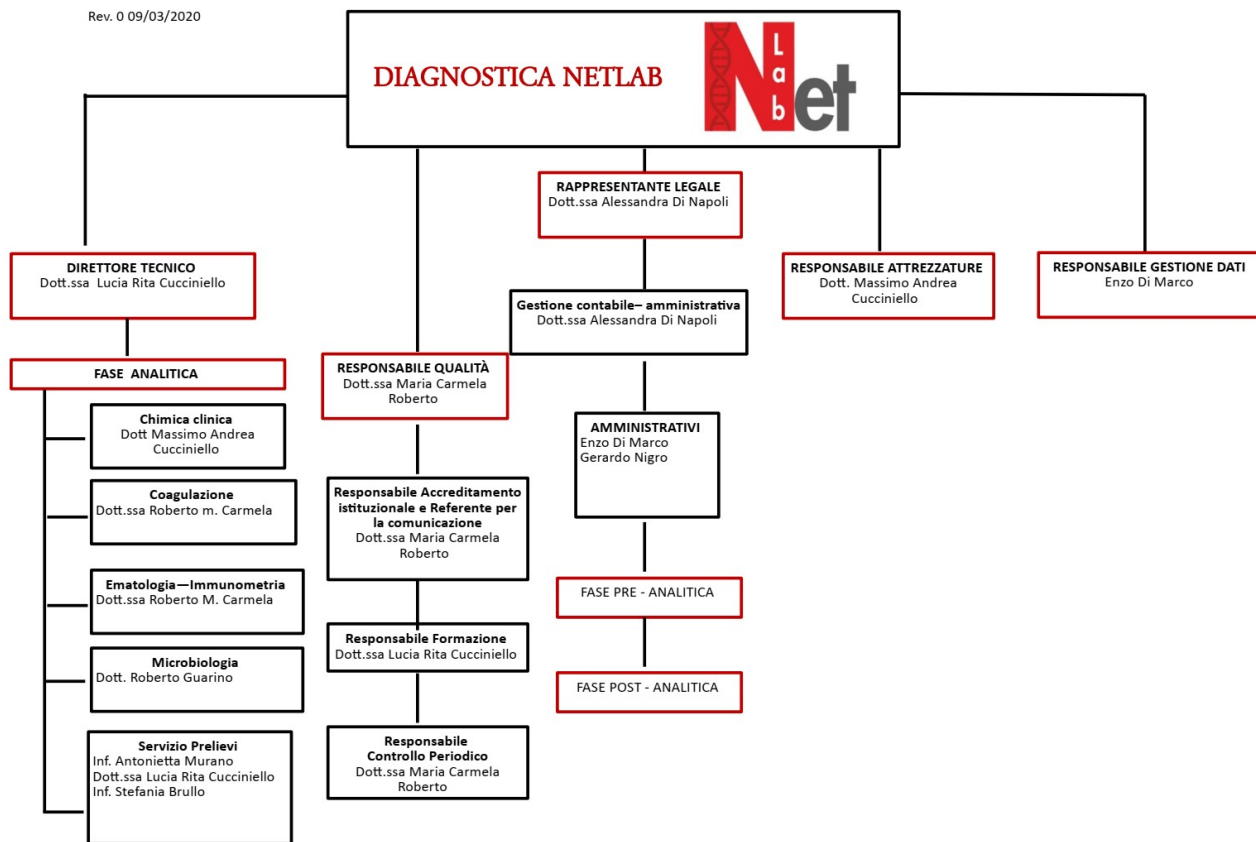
Rev. 0 09/03/2020

DIAGNOSTICA NETLAB

Net Lab

RAPPRESENTANTE LEGALE
Dott.ssa Alessandra Di Napoli

DIRETTORE TECNICO
Dott.ssa Lucia Rita Cucciniello

RESPONSABILE ATTREZZATURE
Dott. Massimo Andrea Cucciniello

RESPONSABILE GESTIONE DATI
Enzo Di Marco

Gestione contabile– amministrativa
Dott.ssa Alessandra Di Napoli

FASE ANALITICA

RESPONSABILE QUALITÀ
Dott.ssa Maria Carmela Roberto

Chimica clinica
Dott Massimo Andrea Cucciniello

AMMINISTRATIVI
Enzo Di Marco
Gerardo Nigro

Coagulazione
Dott.ssa Roberto m. Carmela

Responsabile Accreditamento istituzionale e Referente per la comunicazione
Dott.ssa Maria Carmela Roberto

Ematologia—Immunometria
Dott.ssa Roberto M. Carmela

FASE PRE - ANALITICA

Responsabile Formazione
Dott.ssa Lucia Rita Cucciniello

Microbiologia
Dott. Roberto Guarino

FASE POST - ANALITICA

Servizio Prelievi
Inf. Antonietta Murano
Dott.ssa Lucia Rita Cucciniello
Inf. Stefania Brullo

Responsabile Controllo Periodico
Dott.ssa Maria Carmela Roberto